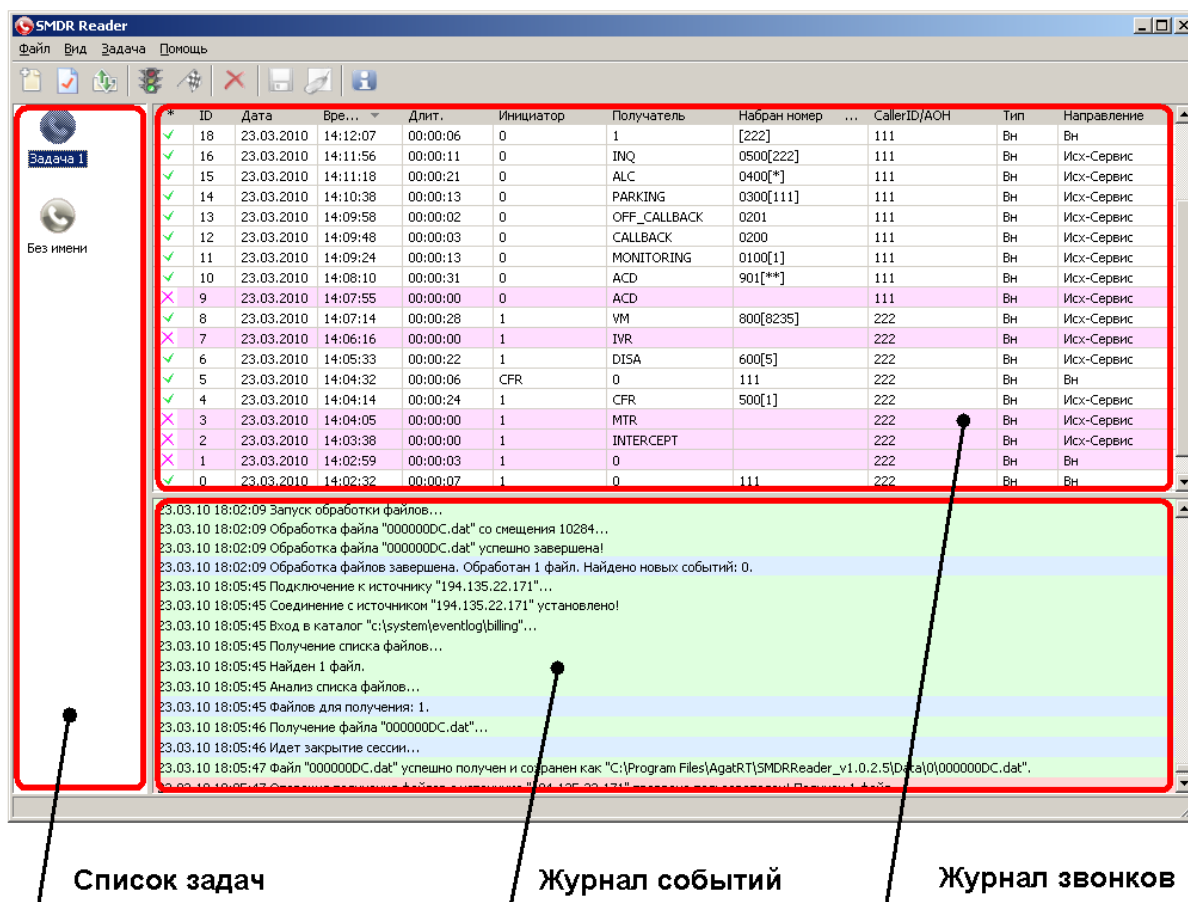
SMDR Reader

Файл Вид Задача Помощь

Задача 1

Без имени

| * | ID | Дата | Вре... | Длит. | Инициатор | Получатель | Набран номер ... | CallerID/АОН | Тип | Направление |
|---|---|---|---|---|---|---|---|---|---|---|
| ✓ | 18 | 23.03.2010 | 14:12:07 | 00:00:06 | 0 | 1 | [222] | 111 | Вн | Вн |
| ✓ | 16 | 23.03.2010 | 14:11:56 | 00:00:11 | 0 | INQ | 0500[222] | 111 | Вн | Исх-Сервис |
| ✓ | 15 | 23.03.2010 | 14:11:18 | 00:00:21 | 0 | ALC | 0400[*] | 111 | Вн | Исх-Сервис |
| ✓ | 14 | 23.03.2010 | 14:10:38 | 00:00:13 | 0 | PARKING | 0300[111] | 111 | Вн | Исх-Сервис |
| ✓ | 13 | 23.03.2010 | 14:09:58 | 00:00:02 | 0 | OFF_CALLBACK | 0201 | 111 | Вн | Исх-Сервис |
| ✓ | 12 | 23.03.2010 | 14:09:48 | 00:00:03 | 0 | CALLBACK | 0200 | 111 | Вн | Исх-Сервис |
| ✓ | 11 | 23.03.2010 | 14:09:24 | 00:00:13 | 0 | MONITORING | 0100[1] | 111 | Вн | Исх-Сервис |
| ✓ | 10 | 23.03.2010 | 14:08:10 | 00:00:31 | 0 | ACD | 901[**] | 111 | Вн | Исх-Сервис |
| ✕ | 9 | 23.03.2010 | 14:07:55 | 00:00:00 | 0 | ACD | | 111 | Вн | Исх-Сервис |
| ✓ | 8 | 23.03.2010 | 14:07:14 | 00:00:28 | 1 | VM | 800[8235] | 222 | Вн | Исх-Сервис |
| ✕ | 7 | 23.03.2010 | 14:06:16 | 00:00:00 | 1 | IVR | | 222 | Вн | Исх-Сервис |
| ✓ | 6 | 23.03.2010 | 14:05:33 | 00:00:22 | 1 | DISA | 600[5] | 222 | Вн | Исх-Сервис |
| ✓ | 5 | 23.03.2010 | 14:04:32 | 00:00:06 | CFR | 0 | 111 | 222 | Вн | Вн |
| ✓ | 4 | 23.03.2010 | 14:04:14 | 00:00:24 | 1 | CFR | 500[1] | 222 | Вн | Исх-Сервис |
| ✕ | 3 | 23.03.2010 | 14:04:05 | 00:00:00 | 1 | MTR | | 222 | Вн | Исх-Сервис |
| ✕ | 2 | 23.03.2010 | 14:03:38 | 00:00:00 | 1 | INTERCEPT | | 222 | Вн | Исх-Сервис |
| ✕ | 1 | 23.03.2010 | 14:02:59 | 00:00:03 | 1 | 0 | | 222 | Вн | Вн |
| ✓ | 0 | 23.03.2010 | 14:02:32 | 00:00:07 | 1 | 0 | 111 | 222 | Вн | Вн |

23.03.10 18:02:09 Запуск обработки файлов...
23.03.10 18:02:09 Обработка файла "000000DC.dat" со смещения 10284...
23.03.10 18:02:09 Обработка файла "000000DC.dat" успешно завершена!
23.03.10 18:02:09 Обработка файлов завершена. Обработан 1 файл. Найдено новых событий: 0.
23.03.10 18:05:45 Подключение к источнику "194.135.22.171"...
23.03.10 18:05:45 Соединение с источником "194.135.22.171" установлено!
23.03.10 18:05:45 Вход в каталог "c:\system\eventlog\billing"...
23.03.10 18:05:45 Получение списка файлов...
23.03.10 18:05:45 Найден 1 файл.
23.03.10 18:05:45 Анализ списка файлов...
23.03.10 18:05:45 Файлов для получения: 1.
23.03.10 18:05:46 Получение файла "000000DC.dat"...
23.03.10 18:05:46 Идет закрытие сессии...
23.03.10 18:05:47 Файл "000000DC.dat" успешно получен и сохранен как "C:\Program Files\AgatRT\SMDRReader_v1.0.2.5\Data\0\000000DC.dat".
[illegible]

Список задач

Журнал событий

Журнал звонков